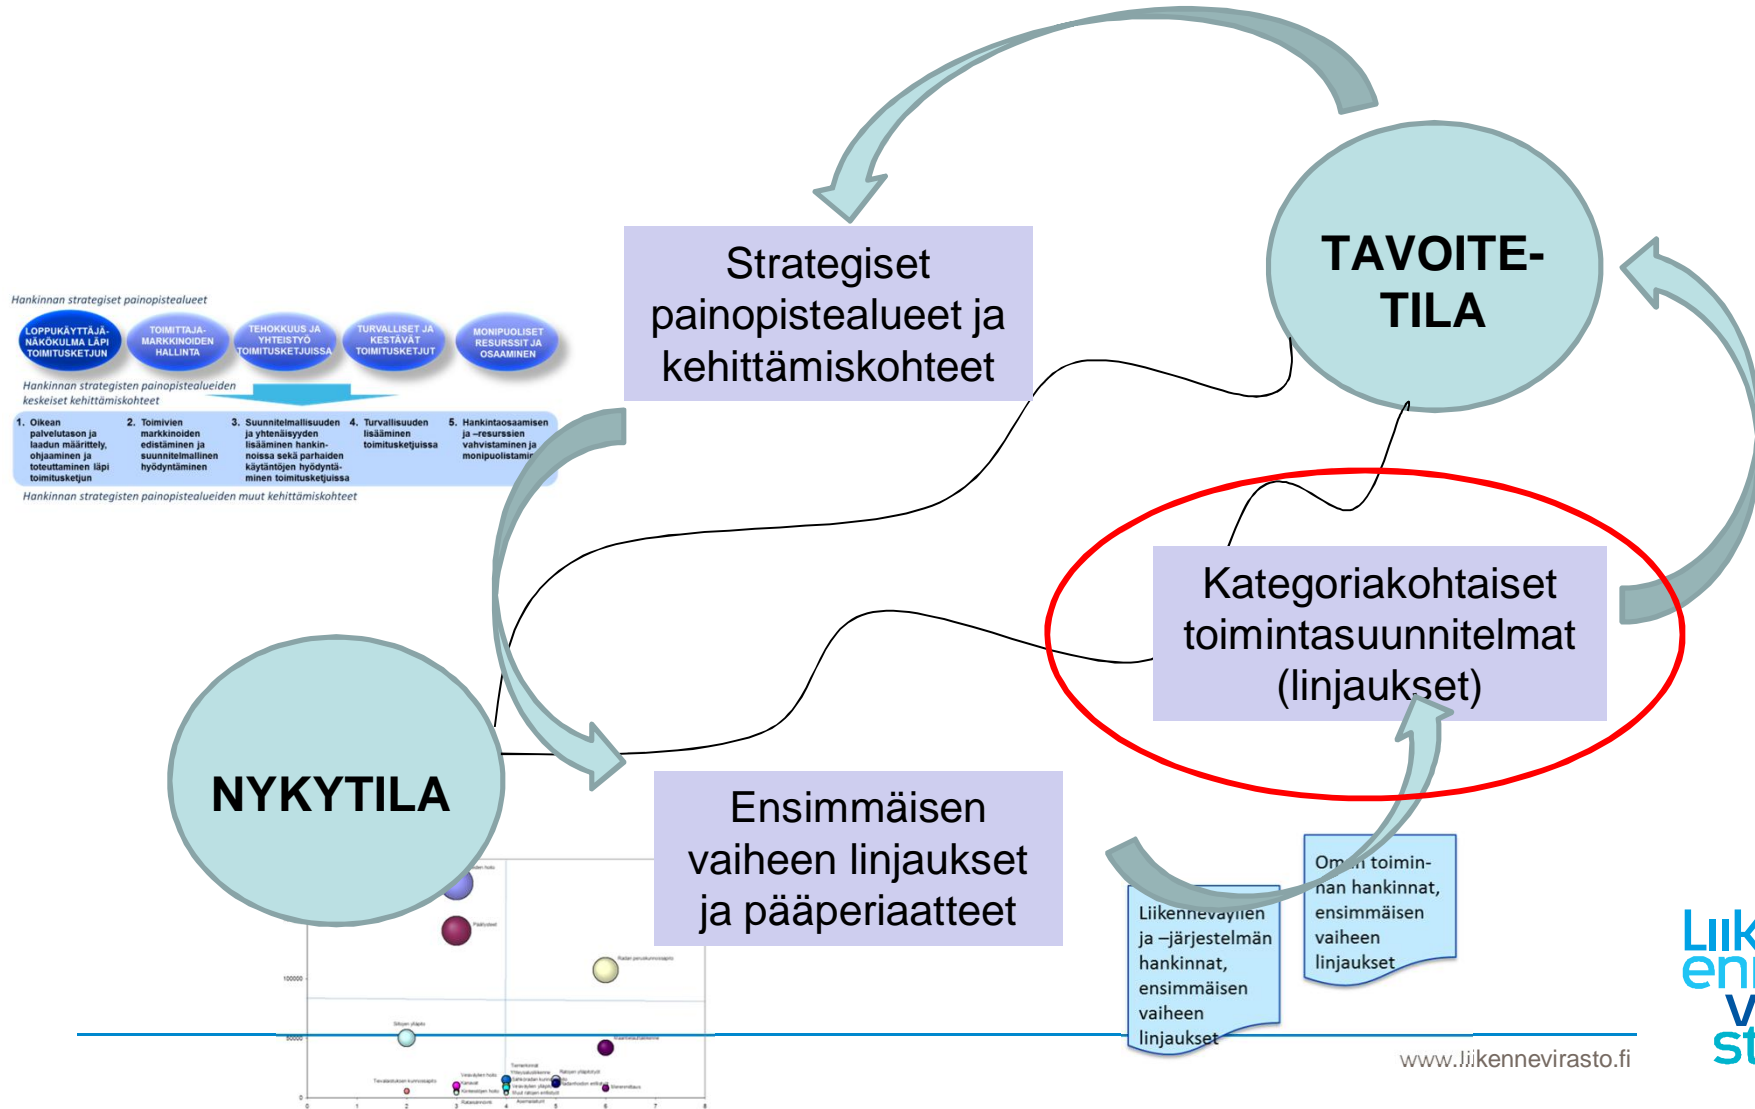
Strategiset painopistealueet ja kehittämiskohteet

TAVOITE-TILA

Hankinnan strategiset painopistealueet

LOPPUKÄYTTÄJÄ-NÄKÖKULMA LÄPI TOIMITUSKETJUN

TOIMITTAJA-MARKKINOIDEN HALLINTA

TEHOKKUUS JA YHTEISTYÖ TOIMITUSKETJUISSA

TURVALLISET JA KESTÄVÄT TOIMITUSKETJUT

MONIPUOLISET RESURSSIT JA OSAAMINEN

Hankinnan strategisten painopistealueiden keskeiset kehittämiskohteet

1. Oikean palvelutason ja laadun määrittely, ohjaaminen ja toteuttaminen läpi toimitusketjun

2. Toimivien markkinoiden edistäminen ja suunnitelmallinen hyödyntäminen

3. Suunnitelmallisuuden ja yhtenäisyyden lisääminen hankinnoissa sekä parhaiden käytäntöjen hyödyntäminen toimitusketjuissa

4. Turvallisuuden lisääminen toimitusketjuissa

5. Hankintaosaamisen ja –resurssien vahvistaminen ja monipuolistamin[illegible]

Hankinnan strategisten painopistealueiden muut kehittämiskohteet

Kategoriakohtaiset toimintasuunnitelmat (linjaukset)

NYKYTILA

Ensimmäisen vaiheen linjaukset ja pääperiaatteet

Liikenneväylien ja –järjestelmän hankinnat, ensimmäisen vaiheen linjaukset

Om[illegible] toiminnan hankinnat, ensimmäisen vaiheen linjaukset

100000

50000

0 1 2 3 4 5 6 7 8

www.liikennevirasto.fi

Liik en vi st